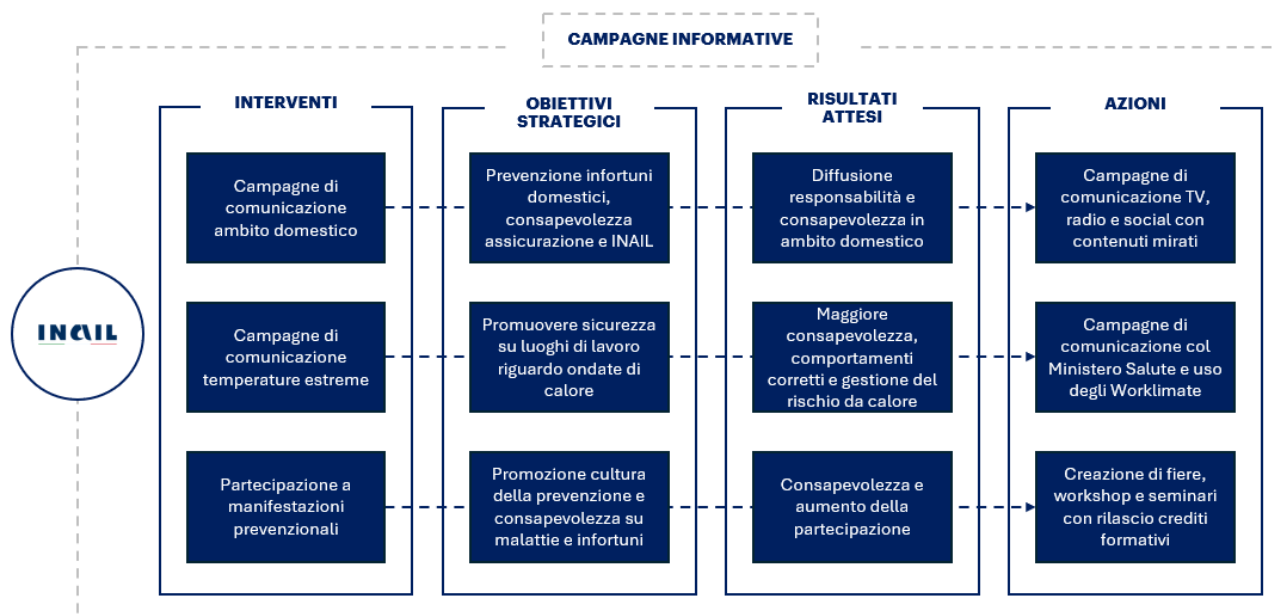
CAMPAGNE INFORMATIVE

INAIL

INTERVENTI

Campagne di comunicazione ambito domestico

Campagne di comunicazione temperature estreme

Partecipazione a manifestazioni prevenzionali

OBIETTIVI STRATEGICI

Prevenzione infortuni domestici, consapevolezza assicurazione e INAIL

Promuovere sicurezza su luoghi di lavoro riguardo ondate di calore

Promozione cultura della prevenzione e consapevolezza su malattie e infortuni

RISULTATI ATTESI

Diffusione responsabilità e consapevolezza in ambito domestico

Maggiore consapevolezza, comportamenti corretti e gestione del rischio da calore

Consapevolezza e aumento della partecipazione

AZIONI

Campagne di comunicazione TV, radio e social con contenuti mirati

Campagne di comunicazione col Ministero Salute e uso degli Worklimate

Creazione di fiere, workshop e seminari con rilascio crediti formativi